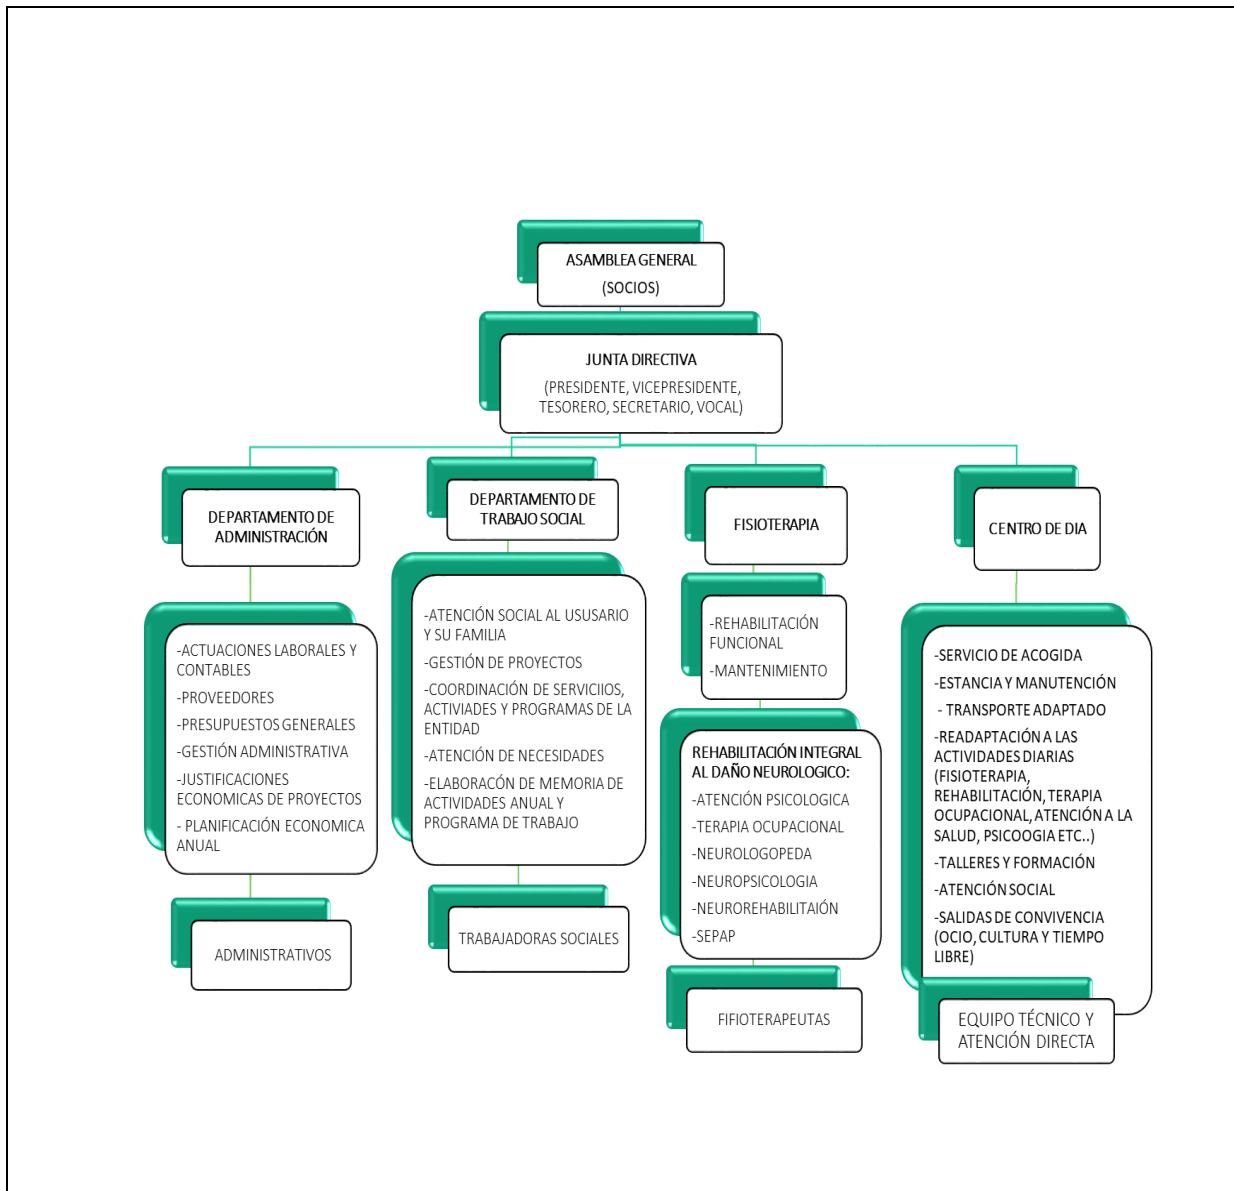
ASAMBLEA GENERAL
(SOCIOS)

JUNTA DIRECTIVA
(PRESIDENTE, VICEPRESIDENTE, TESORERO, SECRETARIO, VOCAL)

DEPARTAMENTO DE ADMINISTRACIÓN

-ACTUACIONES LABORALES Y CONTABLES
-PROVEEDORES
-PRESUPUESTOS GENERALES
-GESTIÓN ADMINISTRATIVA
-JUSTIFICACIONES ECONOMICAS DE PROYECTOS
- PLANIFICACIÓN ECONOMICA ANUAL

ADMINISTRATIVOS

DEPARTAMENTO DE TRABAJO SOCIAL

-ATENCIÓN SOCIAL AL USUSARIO Y SU FAMILIA
-GESTIÓN DE PROYECTOS
-COORDINACIÓN DE SERVICIIOS, ACTIVIADES Y PROGRAMAS DE LA ENTIDAD
-ATENCIÓN DE NECESIDADES
-ELABORACÓN DE MEMORIA DE ACTIVIDADES ANUAL Y PROGRAMA DE TRABAJO

TRABAJADORAS SOCIALES

FISIOTERAPIA

-REHABILITACIÓN FUNCIONAL
-MANTENIMIENTO

REHABILITACIÓN INTEGRAL AL DAÑO NEUROLOGICO:
-ATENCIÓN PSICOLOGICA
-TERAPIA OCUPACIONAL
-NEUROLOGOPEDA
-NEUROPSICOLOGIA
-NEUROREHABILITAIÓN
-SEPAP

FIFIOTERAPEUTAS

CENTRO DE DIA

-SERVICIO DE ACOGIDA
-ESTANCIA Y MANUTENCIÓN
- TRANSPORTE ADAPTADO
-READAPTACIÓN A LAS ACTIVIDADES DIARIAS (FISIOTERAPIA, REHABILITACIÓN, TERAPIA OCUPACIONAL, ATENCIÓN A LA SALUD, PSICOOGIA ETC..)
-TALLERES Y FORMACIÓN
-ATENCIÓN SOCIAL
-SALIDAS DE CONVIVENCIA (OCIO, CULTURA Y TIEMPO LIBRE)

EQUIPO TÉCNICO Y ATENCIÓN DIRECTA